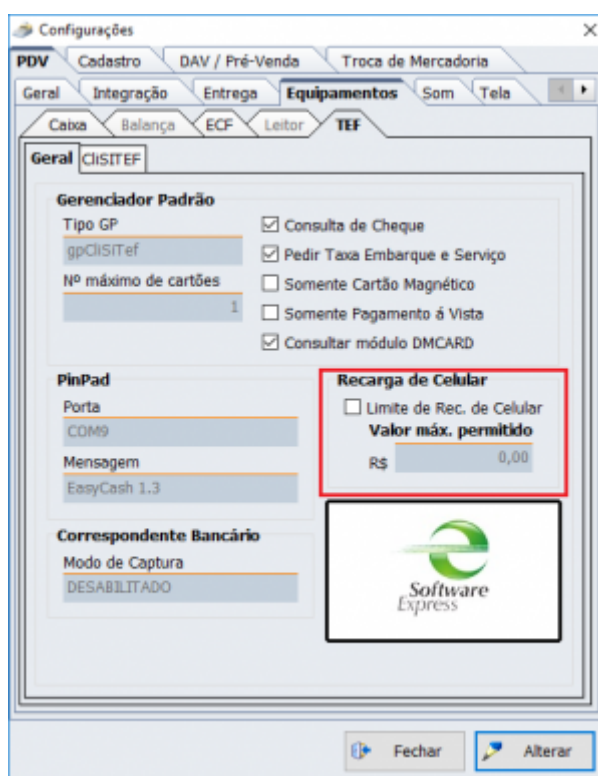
Configurações
×

PDV | Cadastro | DAV / Pré-Venda | Troca de Mercadoria

Geral | Integração | Entrega | Equipamentos | Som | Tela

Caixa | Balança | ECF | Leitor | TEF

Geral | CliSITEF

Gerenciador Padrão

Tipo GP
gpCliSiTef

Nº máximo de cartões
1

☑ Consulta de Cheque
☑ Pedir Taxa Embarque e Serviço
☐ Somente Cartão Magnético
☐ Somente Pagamento á Vista
☑ Consultar módulo DMCARD

PinPad

Porta
COM9

Mensagem
EasyCash 1.3

Recarga de Celular

☐ Limite de Rec. de Celular

Valor máx. permitido

R$ 0,00

Correspondente Bancário

Modo de Captura
DESABILITADO

Software Express

Fechar
Alterar